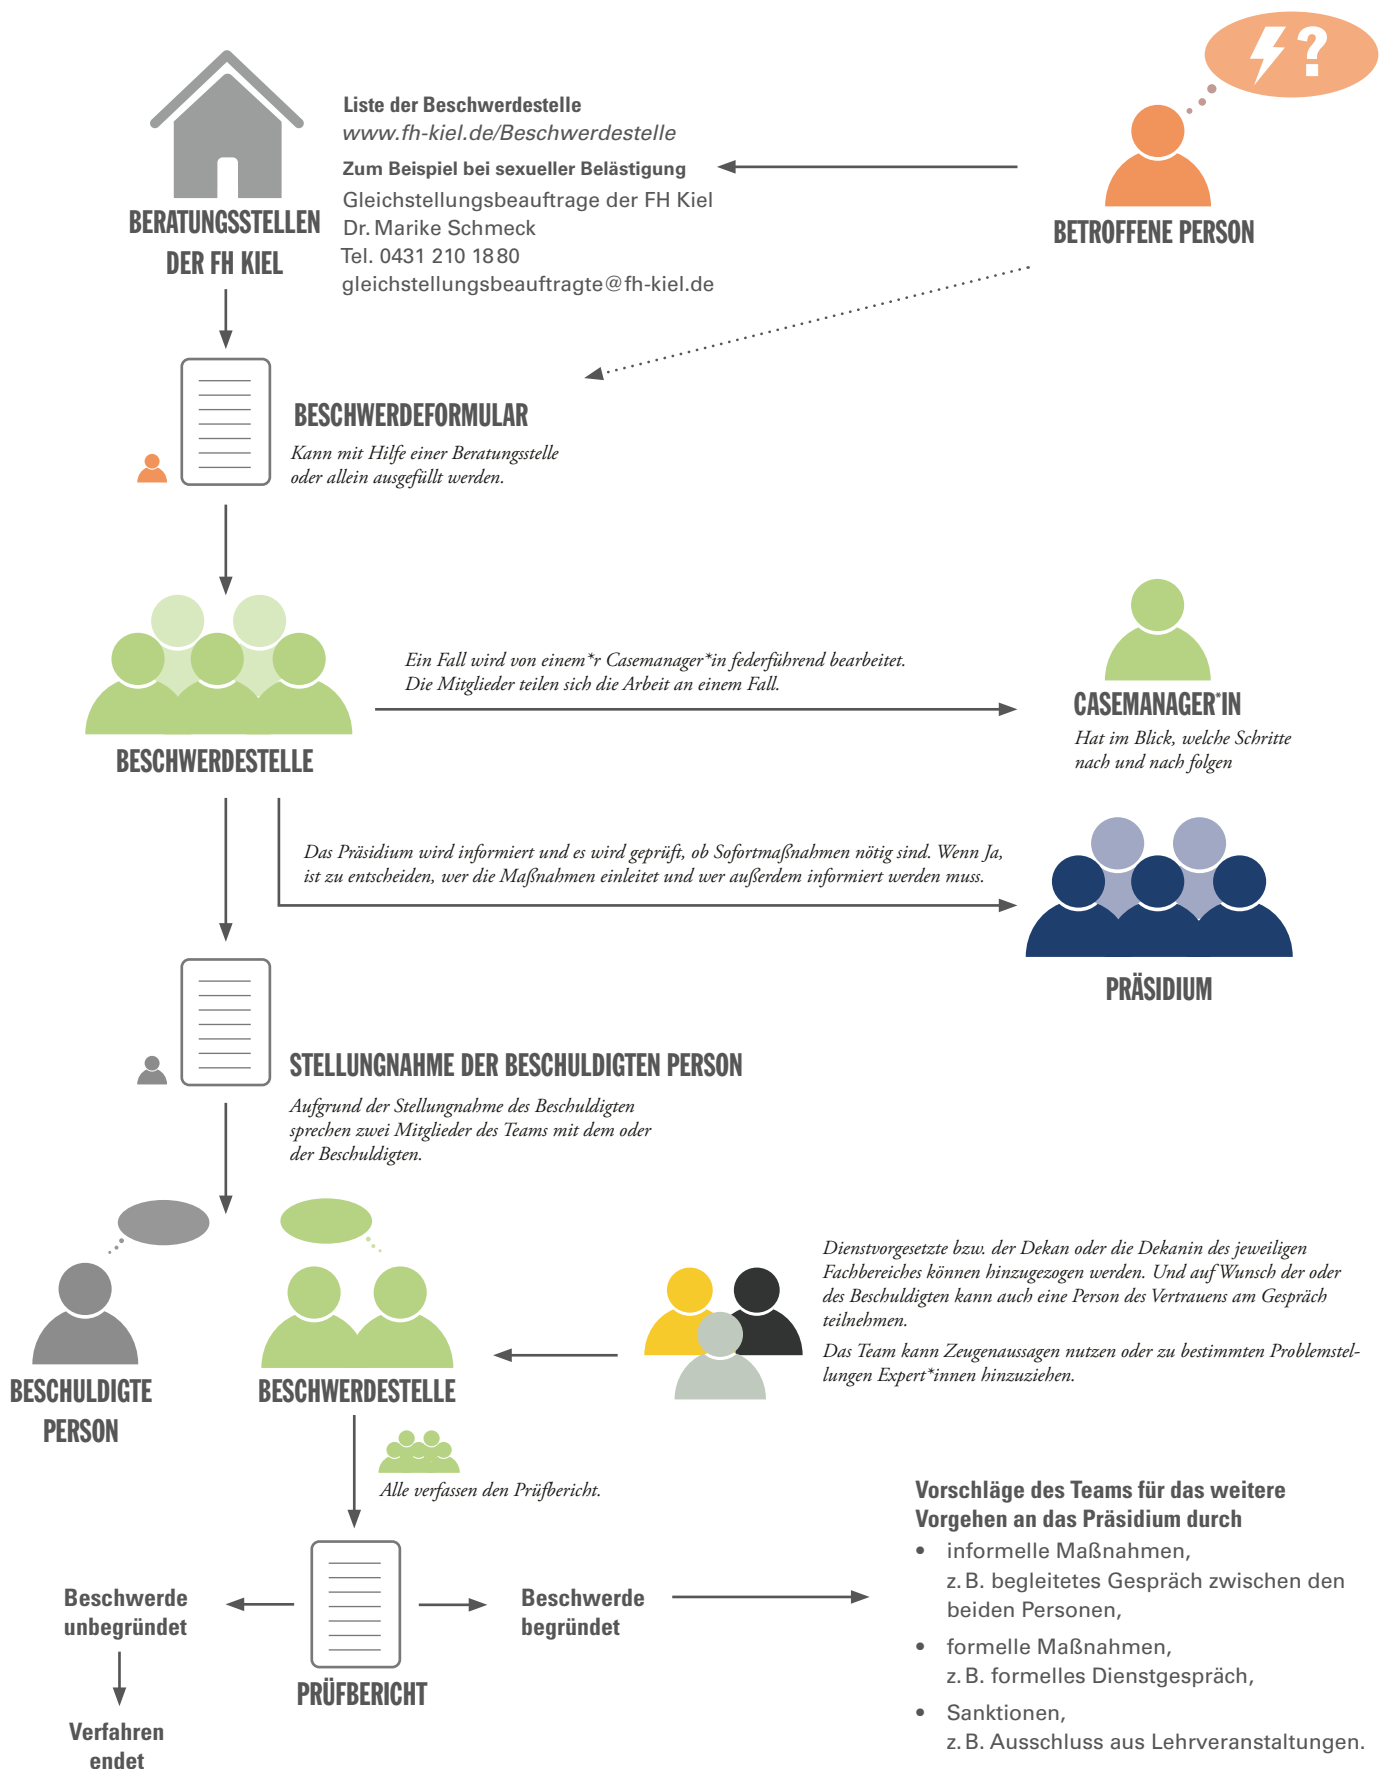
BERATUNGSSTELLEN DER FH KIEL

Liste der Beschwerdestelle
www.fh-kiel.de/Beschwerdestelle

Zum Beispiel bei sexueller Belästigung
Gleichstellungsbeauftrage der FH Kiel
Dr. Marike Schmeck
Tel. 0431 210 1880
gleichstellungsbeauftragte@fh-kiel.de

BETROFFENE PERSON

BESCHWERDEFORMULAR
Kann mit Hilfe einer Beratungsstelle oder allein ausgefüllt werden.

BESCHWERDESTELLE

Ein Fall wird von einem*r Casemanager*in federführend bearbeitet. Die Mitglieder teilen sich die Arbeit an einem Fall.

CASEMANAGER*IN
Hat im Blick, welche Schritte nach und nach folgen

Das Präsidium wird informiert und es wird geprüft, ob Sofortmaßnahmen nötig sind. Wenn Ja, ist zu entscheiden, wer die Maßnahmen einleitet und wer außerdem informiert werden muss.

PRÄSIDIUM

STELLUNGNAHME DER BESCHULDIGTEN PERSON
Aufgrund der Stellungnahme des Beschuldigten sprechen zwei Mitglieder des Teams mit dem oder der Beschuldigten.

BESCHULDIGTE PERSON

BESCHWERDESTELLE

Dienstvorgesetzte bzw. der Dekan oder die Dekanin des jeweiligen Fachbereiches können hinzugezogen werden. Und auf Wunsch der oder des Beschuldigten kann auch eine Person des Vertrauens am Gespräch teilnehmen.
Das Team kann Zeugenaussagen nutzen oder zu bestimmten Problemstellungen Expert*innen hinzuziehen.

Alle verfassen den Prüfbericht.

Beschwerde unbegründet

Verfahren endet

PRÜFBERICHT

Beschwerde begründet

Vorschläge des Teams für das weitere Vorgehen an das Präsidium durch
• informelle Maßnahmen, z. B. begleitetes Gespräch zwischen den beiden Personen,
• formelle Maßnahmen, z. B. formelles Dienstgespräch,
• Sanktionen, z. B. Ausschluss aus Lehrveranstaltungen.